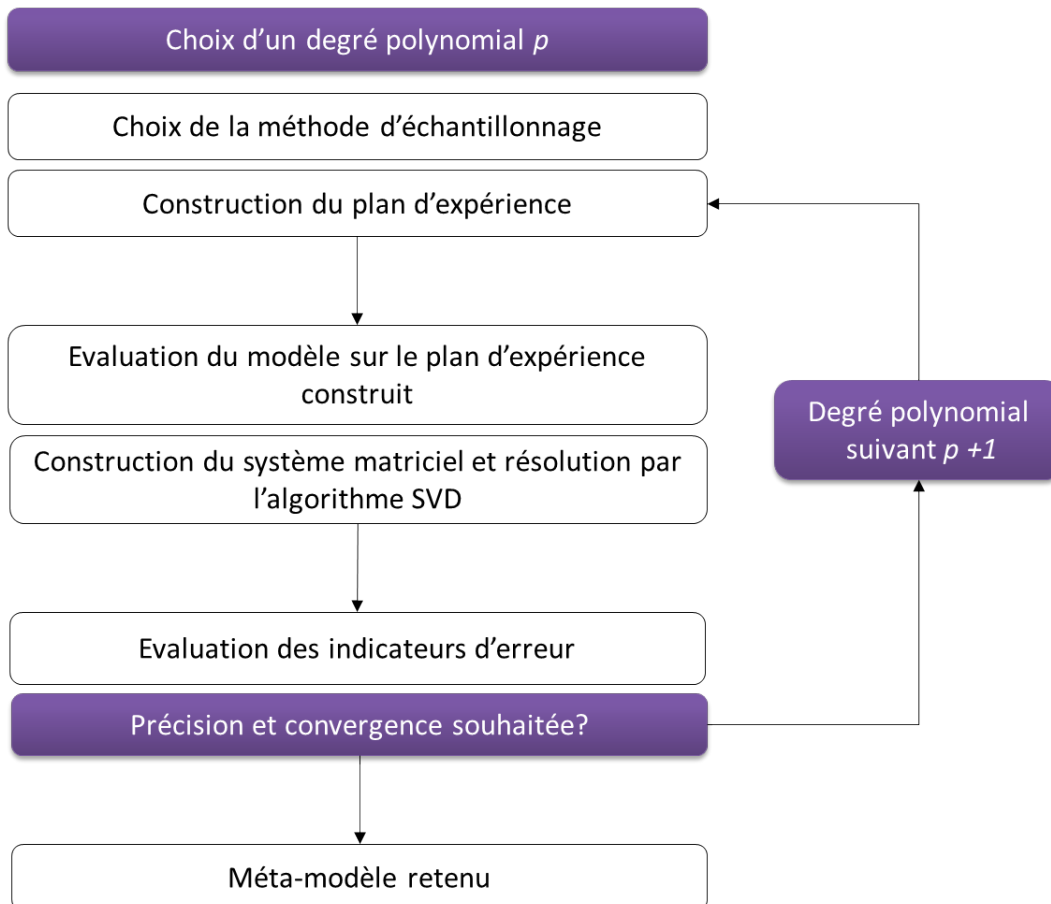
Choix d'un degré polynomial $p$

Choix de la méthode d'échantillonnage

Construction du plan d'expérience

Evaluation du modèle sur le plan d'expérience construit

Construction du système matriciel et résolution par l'algorithme SVD

Evaluation des indicateurs d'erreur

Précision et convergence souhaitée?

Méta-modèle retenu

Degré polynomial suivant $p+1$